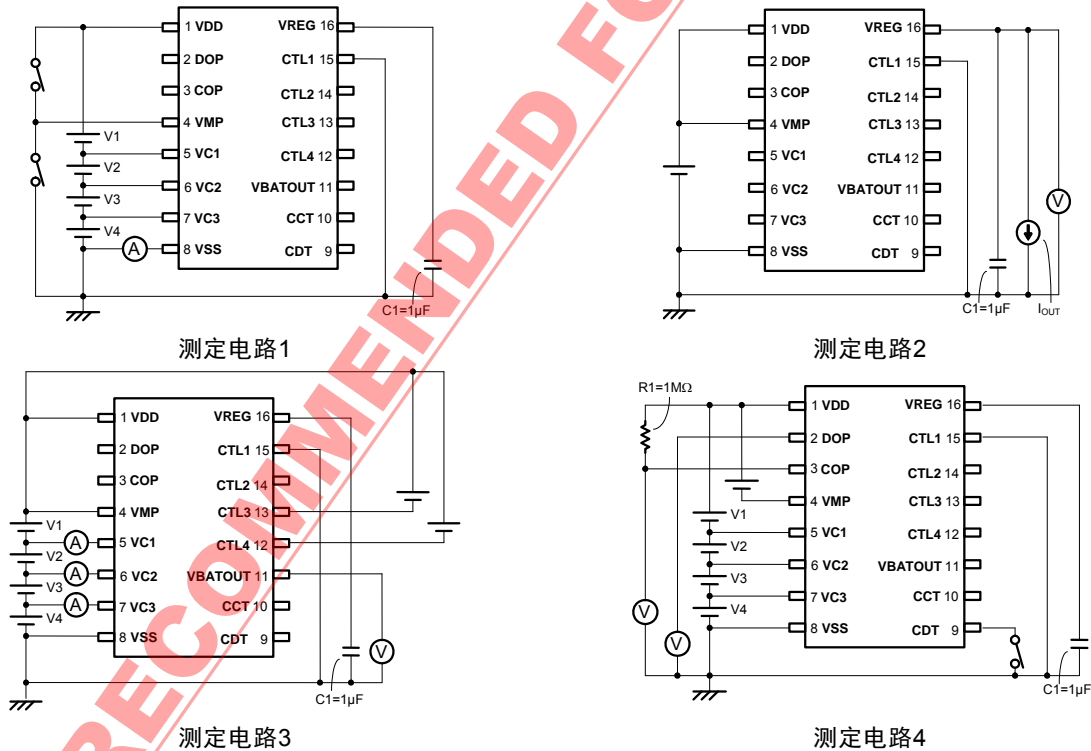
1 VDD
2 DOP
3 COP
4 VMP
5 VC1
6 VC2
7 VC3
8 VSS
VREG 16
CTL1 15
CTL2 14
CTL3 13
CTL4 12
VBATOUT 11
CCT 10
CDT 9
V1
V2
V3
V4
A
C1=1μF

测定电路1

1 VDD
2 DOP
3 COP
4 VMP
5 VC1
6 VC2
7 VC3
8 VSS
VREG 16
CTL1 15
CTL2 14
CTL3 13
CTL4 12
VBATOUT 11
CCT 10
CDT 9
V
C1=1μF
$I_{OUT}$

测定电路2

1 VDD
2 DOP
3 COP
4 VMP
5 VC1
6 VC2
7 VC3
8 VSS
VREG 16
CTL1 15
CTL2 14
CTL3 13
CTL4 12
VBATOUT 11
CCT 10
CDT 9
V1
V2
V3
V4
A
A
A
V
C1=1μF

测定电路3

R1=1MΩ
1 VDD
2 DOP
3 COP
4 VMP
5 VC1
6 VC2
7 VC3
8 VSS
VREG 16
CTL1 15
CTL2 14
CTL3 13
CTL4 12
VBATOUT 11
CCT 10
CDT 9
V1
V2
V3
V4
V
V
C1=1μF

测定电路4

RECOMMENDED FO